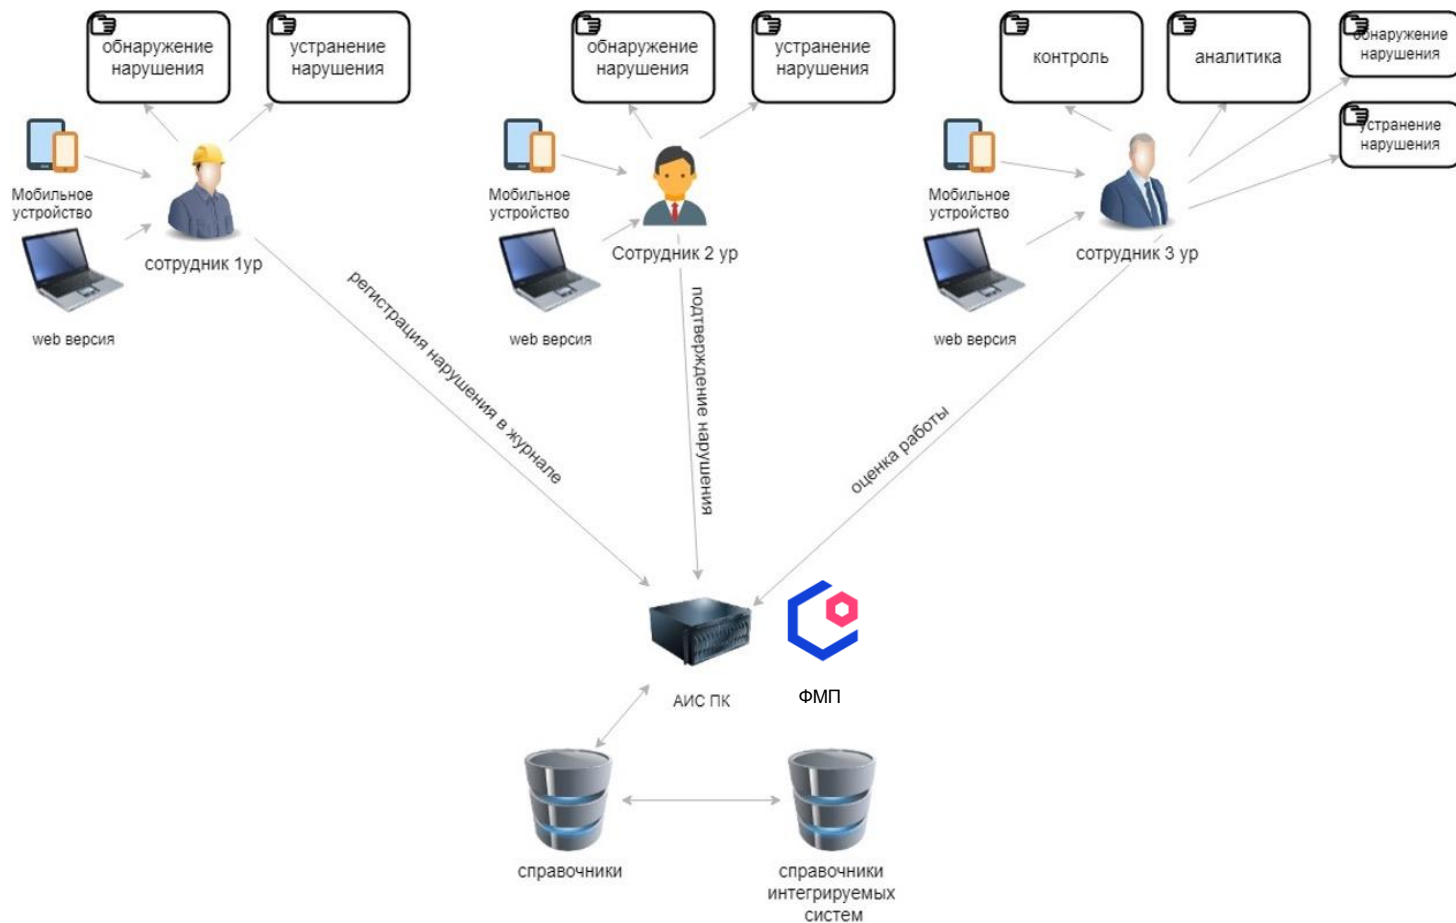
обнаружение нарушения

устранение нарушения

Мобильное устройство

web версия

сотрудник 1ур

обнаружение нарушения

устранение нарушения

Мобильное устройство

web версия

Сотрудник 2 ур

контроль

аналитика

обнаружение нарушения

устранение нарушения

Мобильное устройство

web версия

сотрудник 3 ур

регистрация нарушения в журнале

подтверждение нарушения

оценка работы

АИС ПК

ФМП

справочники

справочники интегрируемых систем